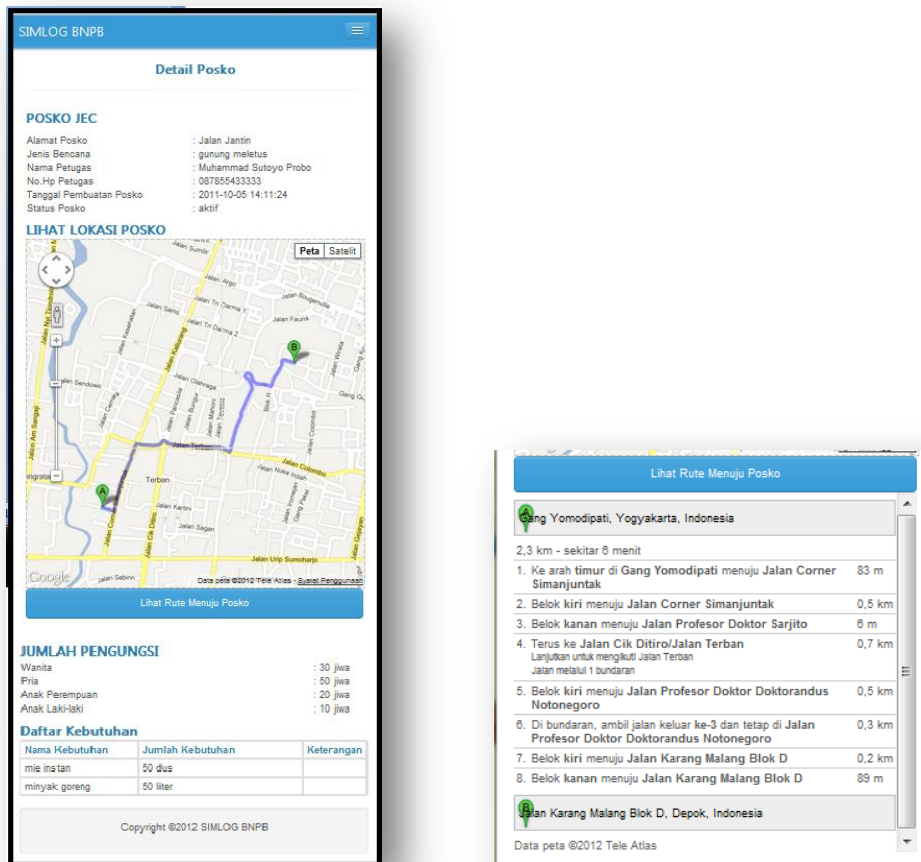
SIMLOG BNPB

Detail Posko

POSKO JEC

Alamat Posko : Jalan Jantin
Jenis Bencana : gunung meletus
Nama Petugas : Muhammad Sutoyo Probo
No.Hp Petugas : 087855433333
Tanggal Pembuatan Posko : 2011-10-05 14:11:24
Status Posko : aktif

LIHAT LOKASI POSKO

Peta Satelit

Jalan Sumilir
Jalan Argo
Jalan Tirta
Jalan Bougenville
Jalan Faunk
Jalan Soka
Jalan Samas
Jalan Tri Darma
Jalan Sendowo
Jalan Olahraga
Jalan Terban
Jalan Colombo
Jalan Nuku Indah
Terban
Jalan Kartini
Jalan Sagan
Jalan Cik Ditiro
Jalan Urip Sumoharjo
Jalan Sabirin
Google
Data peta ©2012 Tele Atlas - Syarat Penggunaan

Lihat Rute Menuju Posko

JUMLAH PENGUNGSI

Wanita : 30 jiwa
Pria : 50 jiwa
Anak Perempuan : 20 jiwa
Anak Laki-laki : 10 jiwa

Daftar Kebutuhan

| Nama Kebutuhan | Jumlah Kebutuhan | Keterangan |
|---|---|---|
| mie instan | 50 dus | |
| minyak goreng | 50 liter | |

Copyright ©2012 SIMLOG BNPB

Lihat Rute Menuju Posko

Gang Yomodipati, Yogyakarta, Indonesia

2,3 km - sekitar 6 menit

1. Ke arah timur di Gang Yomodipati menuju Jalan Corner Simanjuntak 83 m
2. Belok kiri menuju Jalan Corner Simanjuntak 0,5 km
3. Belok kanan menuju Jalan Profesor Doktor Sarjito 6 m
4. Terus ke Jalan Cik Ditiro/Jalan Terban 0,7 km
Lanjutkan untuk mengikuti Jalan Terban
Jalan melalui 1 bundaran
5. Belok kiri menuju Jalan Profesor Doktor Doktorandus Notonegoro 0,5 km
6. Di bundaran, ambil jalan keluar ke-3 dan tetap di Jalan Profesor Doktor Doktorandus Notonegoro 0,3 km
7. Belok kiri menuju Jalan Karang Malang Blok D 0,2 km
8. Belok kanan menuju Jalan Karang Malang Blok D 89 m

Jalan Karang Malang Blok D, Depok, Indonesia

Data peta ©2012 Tele Atlas